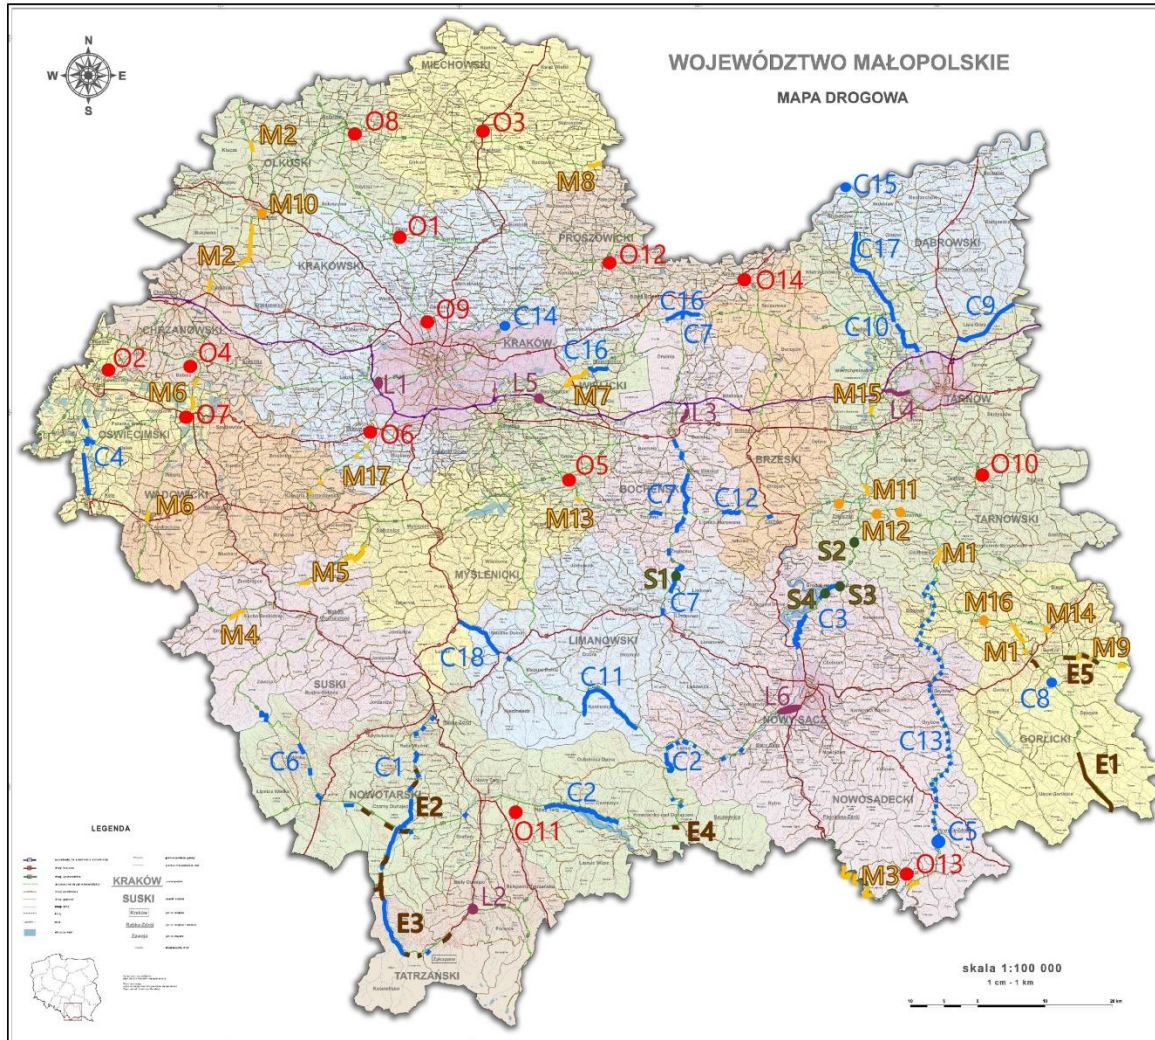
WOJEWÓDZTWO MAŁOPOLSKIE
MAPA DROGOWA

N
W E
S

MIECHOWSKI
O8 O3
M2
OLKUSKI
M8
M10
O1
PROSZOWICKI
O12
O14
C15
C17
DĄBROWSKI
M2
KRAKOWSKI
C16
C9
C10
CHRZANOWSKI
O9
C14
C7
KRAKÓW
C16
O2 O4
L1
L5
WIELICKI
M7
M15
L4
TARNÓW
M6
O7
L3
OŚWIĘCIMSKI
O6
BRZESKI
C4
M17
O5
BOCHEŃSKI
O10
C7
C12
M11
WADOWICKI
M6
M13
TARNOWSKI
M12
S2
M1
MYŚLENICKI
M5
S1
S4 S3
C7
M16 M14
M4
LIMANOWSKI
C3
C18
M1 M9
E5
C11
SUSKI
L6
C8
NOWY SĄCZ
C13
GORLICKI
C6
C1
C2
C2
E1
NOWOTARSKI
E2
O11
E4
NOWOSĄDECKI
C5
M3 O13
E3
L2
TATRZAŃSKI

LEGENDA
KRAKÓW
SUSKI

skala 1:100 000
1 cm - 1 km